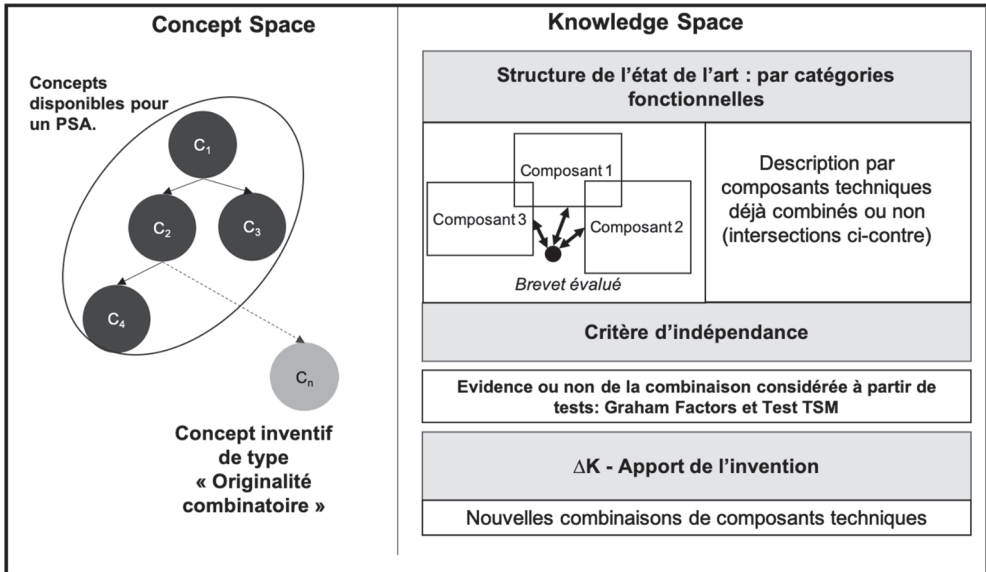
Concept Space

Concepts disponibles pour un PSA.

$C_1$

$C_2$

$C_3$

$C_4$

$C_n$

Concept inventif de type « Originalité combinatoire »

Knowledge Space

Structure de l'état de l'art : par catégories fonctionnelles

Composant 1

Composant 3

Composant 2

Brevet évalué

Description par composants techniques déjà combinés ou non (intersections ci-contre)

Critère d'indépendance

Evidence ou non de la combinaison considérée à partir de tests: Graham Factors et Test TSM

$\Delta$K - Apport de l'invention

Nouvelles combinaisons de composants techniques